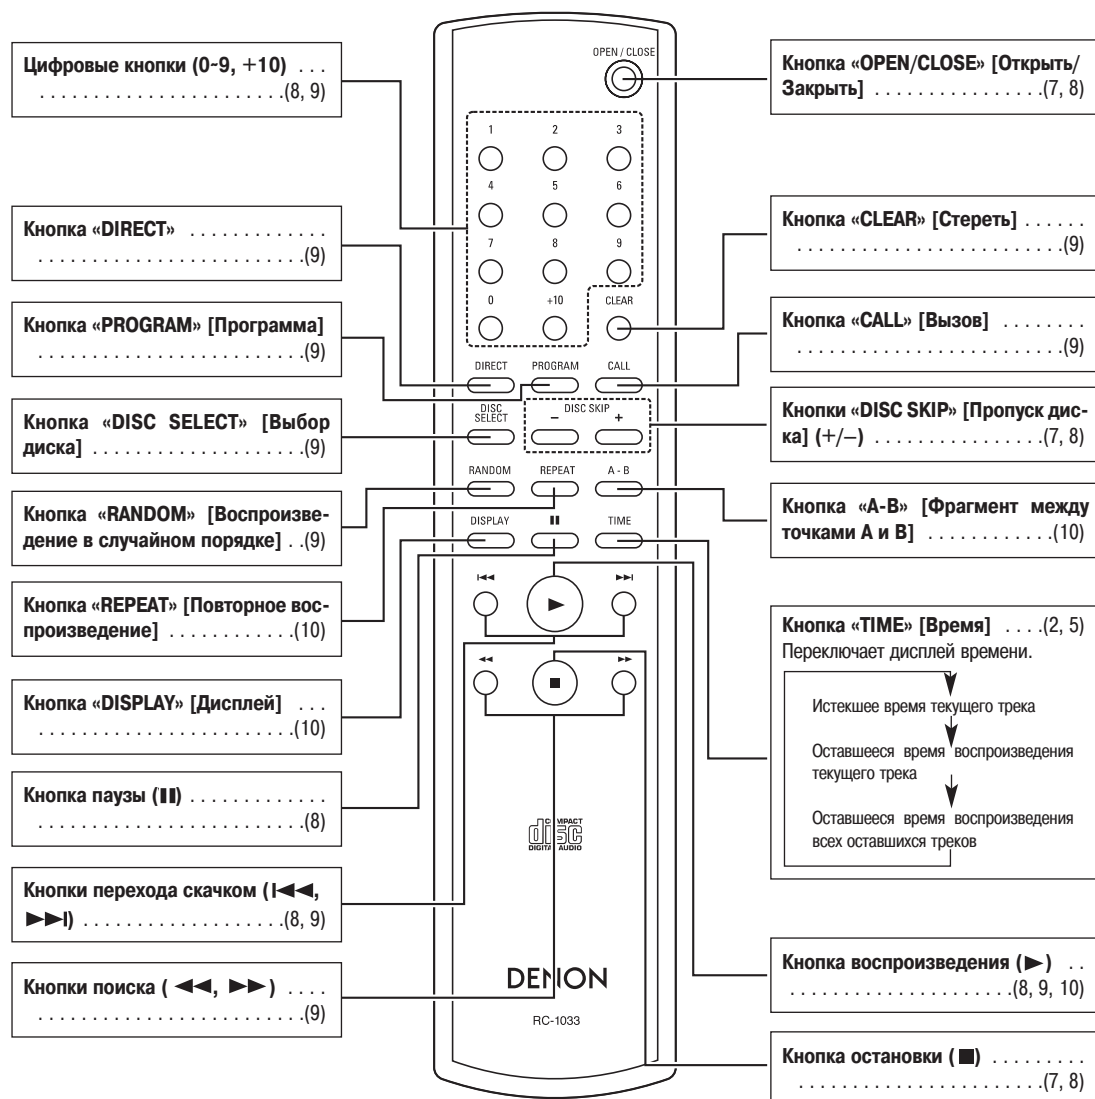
Цифровые кнопки (0~9, +10) . . . . . . . . . . . . . . . . . . . . . . . . . .(8, 9)

Кнопка «DIRECT» . . . . . . . . . . . . . . . . . . . . . . . . . . . . . . . . . . . . . .(9)

Кнопка «PROGRAM» [Программа] . . . . . . . . . . . . . . . . . . . . . . . . .(9)

Кнопка «DISC SELECT» [Выбор диска] . . . . . . . . . . . . . . . . . . . .(9)

Кнопка «RANDOM» [Воспроизведение в случайном порядке] . .(9)

Кнопка «REPEAT» [Повторное воспроизведение] . . . . . . . . . . . .(10)

Кнопка «DISPLAY» [Дисплей] . . . . . . . . . . . . . . . . . . . . . . . . . . .(10)

Кнопка паузы (II) . . . . . . . . . . . . . . . . . . . . . . . . . . . . . . . . . . . . .(8)

Кнопки перехода скачком (I◀◀, ▶▶I) . . . . . . . . . . . . . . . . . . . .(8, 9)

Кнопки поиска ( ◀◀, ▶▶) . . . . . . . . . . . . . . . . . . . . . . . . . . . . . . .(9)

OPEN / CLOSE

1 2 3
4 5 6
7 8 9
0 +10 CLEAR

DIRECT PROGRAM CALL

DISC SELECT
DISC SKIP
– +

RANDOM REPEAT A - B

DISPLAY II TIME

I◀◀ ▶ ▶▶I

◀◀ ■ ▶▶

COMPACT DISC DIGITAL AUDIO

DENON

RC-1033

Кнопка «OPEN/CLOSE» [Открыть/Закрыть] . . . . . . . . . . . . . . . .(7, 8)

Кнопка «CLEAR» [Стереть] . . . . . . . . . . . . . . . . . . . . . . . . . . . . .(9)

Кнопка «CALL» [Вызов] . . . . . . . . . . . . . . . . . . . . . . . . . . . . . . . .(9)

Кнопки «DISC SKIP» [Пропуск диска] (+/–) . . . . . . . . . . . . . . . .(7, 8)

Кнопка «A-B» [Фрагмент между точками A и B] . . . . . . . . . . . .(10)

Кнопка «TIME» [Время] . . . .(2, 5)
Переключает дисплей времени.

Истекшее время текущего трека

Оставшееся время воспроизведения текущего трека

Оставшееся время воспроизведения всех оставшихся треков

Кнопка воспроизведения (▶) . . . . . . . . . . . . . . . . . . . . . . . .(8, 9, 10)

Кнопка остановки (■) . . . . . . . . . . . . . . . . . . . . . . . . . . . . . . . .(7, 8)